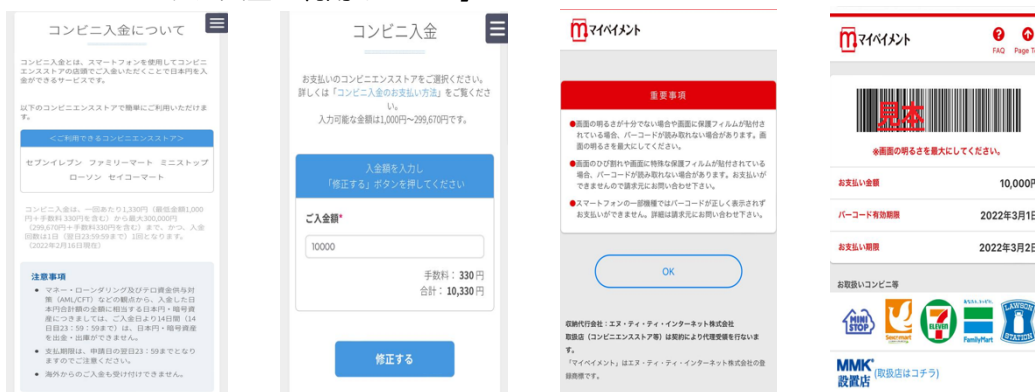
コンビニ入金について

コンビニ入金とは、スマートフォンを使用してコンビニエンスストアの店頭でご入金いただくことで日本円を入金できるサービスです。

以下のコンビニエンスストアで簡単にご利用いただけます。

＜ご利用できるコンビニエンスストア＞

セブンイレブン ファミリーマート ミニストップ ローソン セイコーマート

コンビニ入金は、一回あたり1,330円（最低金額1,000円＋手数料330円を含む）から最大300,000円（299,670円＋手数料330円を含む）まで。かつ、入金回数は1日（翌日23:59:59まで）1回となります。（2022年2月16日現在）

注意事項

● マネー・ローンダリング及びテロ資金供与対策（AML/CFT）などの観点から、入金した日本円合計額の金額に相当する日本円・暗号資産につきましては、ご入金日より14日間（14日目23：59：59まで）は、日本円・暗号資産を出金・出庫ができません。

● 支払期限は、申請日の翌日23：59までとなりますのでご注意ください。

● 海外からのご入金も受け付けできません。

コンビニ入金

お支払いのコンビニエンスストアをご選択ください。詳しくは「コンビニ入金のお支払い方法」をご覧ください。
入力可能な金額は1,000円～299,670円です。

入金額を入力し
「修正する」ボタンを押してください

ご入金額*

10000

手数料：330円
合計：10,330円

修正する

マイペイメント

重要事項

●画面の明るさが十分でない場合や画面に保護フィルムが貼付されている場合、バーコードが読み取れない場合があります。画面の明るさを最大にしてください。

●画面のひび割れや画面に特殊な保護フィルムが貼付されている場合、バーコードが読み取れない場合があります。お支払いができませんので請求元にお問い合わせ下さい。

●スマートフォンの一部機種ではバーコードが正しく表示されずお支払いができません。詳細は請求元にお問い合わせ下さい。

OK

収納代行会社：エヌ・ティ・ティ・インターネット株式会社
取扱店（コンビニエンスストア等）は契約により代理受領を行ないます。
「マイペイメント」はエヌ・ティ・ティ・インターネット株式会社の登録商標です。

マイペイメント

FAQ Page T

見本

※画面の明るさを最大にしてください。

| お支払い金額 | 10,000円 |
|---|---|
| バーコード有効期限 | 2022年3月1日 |
| お支払い期限 | 2022年3月2日 |

お取扱いコンビニ等

MINI STOP Seicomart 7 ELEVEN FamilyMart LAWSON STATION

MMK設置店 (取扱店はコチラ)